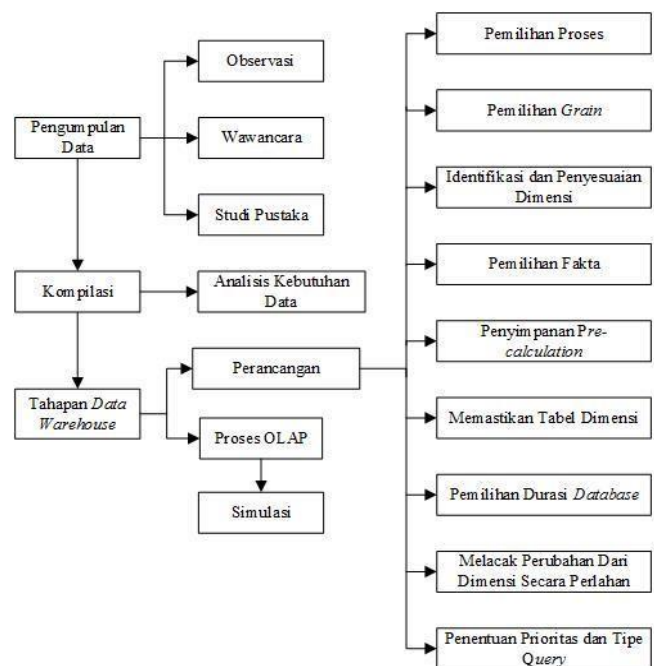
Pengumpulan Data

Observasi

Wawancara

Studi Pustaka

Kompilasi

Analisis Kebutuhan Data

Tahapan Data Warehouse

Perancangan

Proses OLAP

Simulasi

Pemilihan Proses

Pemilihan Grain

Identifikasi dan Penyesuaian Dimensi

Pemilihan Fakta

Penyimpanan Pre-calculation

Memastikan Tabel Dimensi

Pemilihan Durasi Database

Melacak Perubahan Dari Dimensi Secara Perlahan

Penentuan Prioritas dan Tipe Query